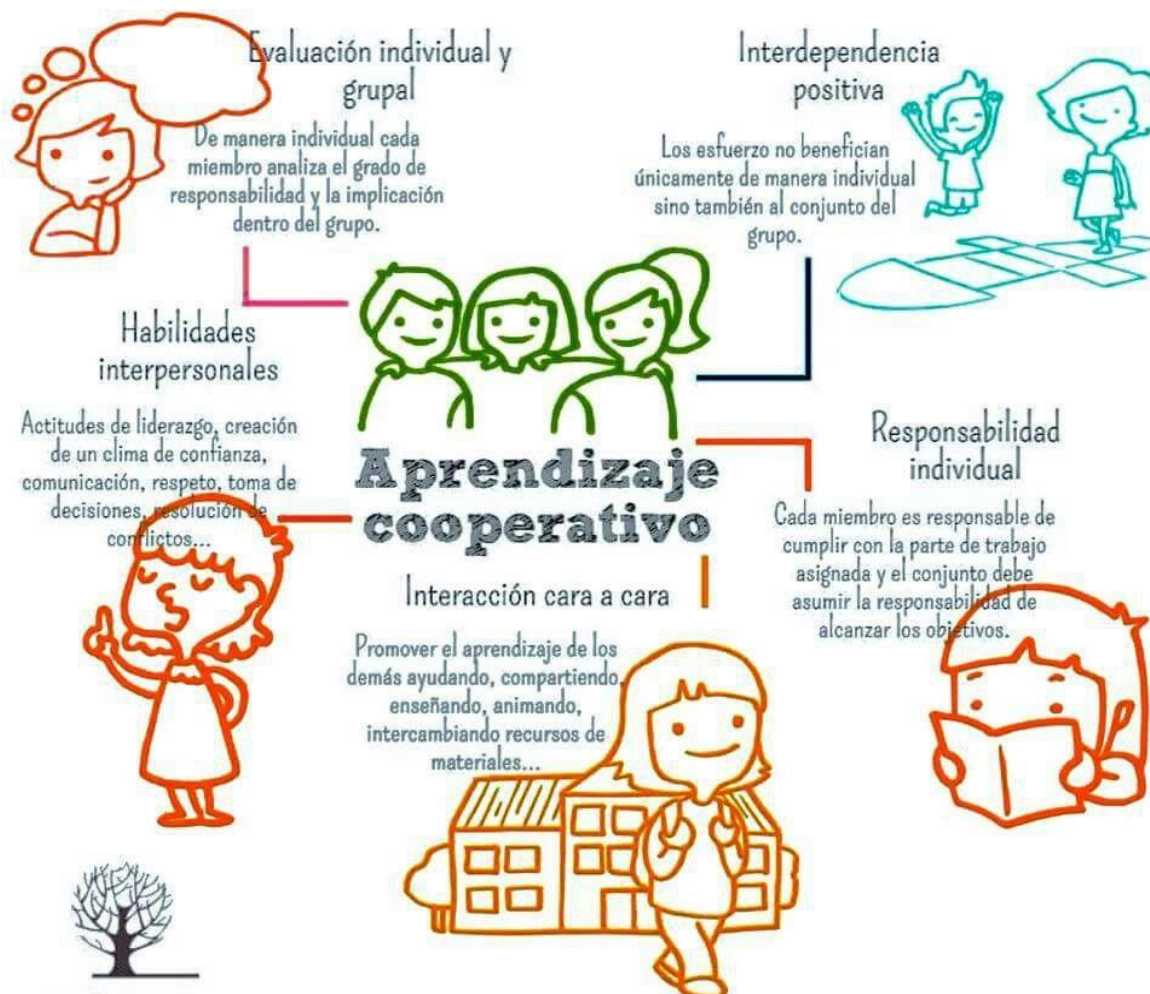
Evaluación individual y grupal

De manera individual cada miembro analiza el grado de responsabilidad y la implicación dentro del grupo.

Interdependencia positiva

Los esfuerzo no benefician únicamente de manera individual sino también al conjunto del grupo.

Habilidades interpersonales

Actitudes de liderazgo, creación de un clima de confianza, comunicación, respeto, toma de decisiones, resolución de conflictos...

Aprendizaje cooperativo

Responsabilidad individual

Cada miembro es responsable de cumplir con la parte de trabajo asignada y el conjunto debe asumir la responsabilidad de alcanzar los objetivos.

Interacción cara a cara

Promover el aprendizaje de los demás ayudando, compartiendo, enseñando, animando, intercambiando recursos de materiales...